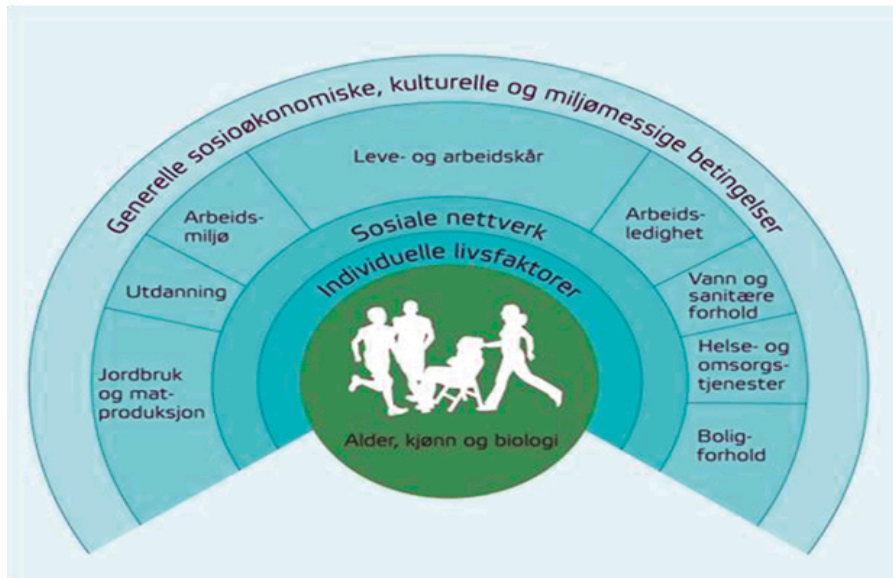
Generelle sosioøkonomiske, kulturelle og miljømessige betingelser

Leve- og arbeidskår

Arbeidsmiljø

Utdanning

Jordbruk og matproduksjon

Arbeidsledighet

Vann og sanitære forhold

Helse- og omsorgstjenester

Boligforhold

Sosiale nettverk

Individuelle livsfaktorer

Alder, kjønn og biologi